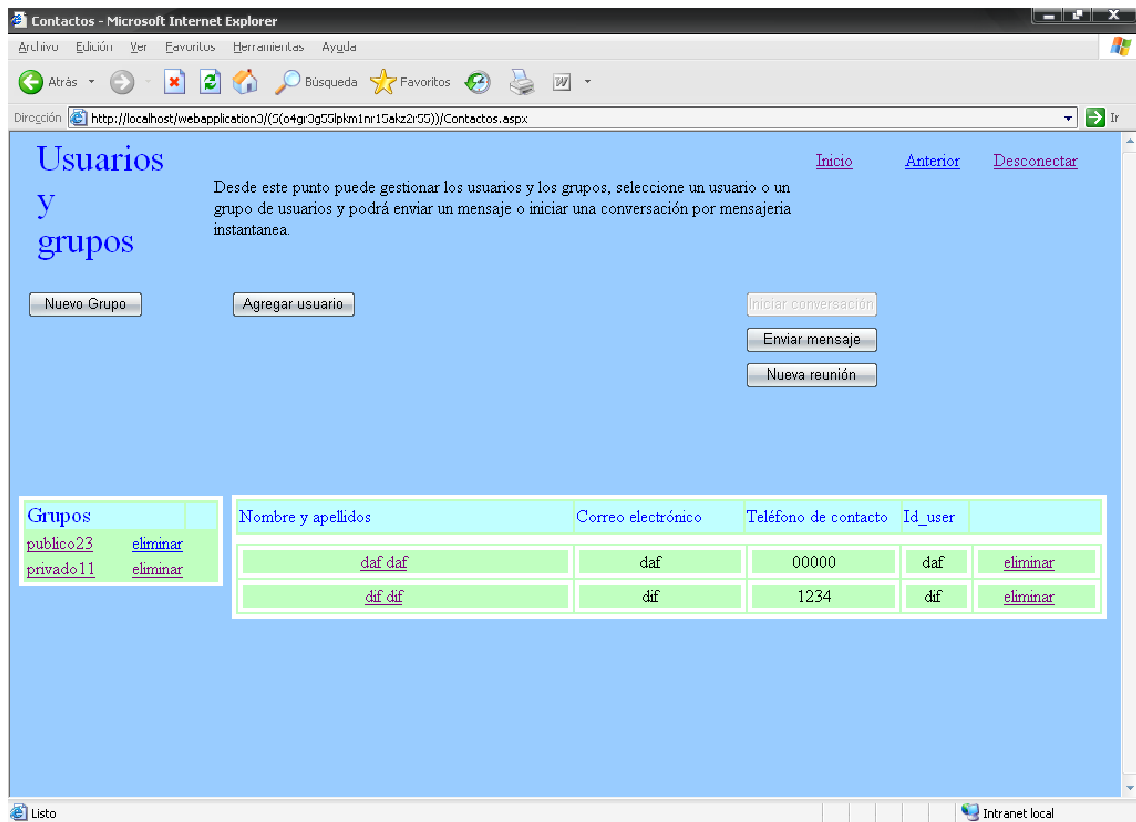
Contactos - Microsoft Internet Explorer

Archivo Edición Ver Favoritos Herramientas Ayuda

Atrás Búsqueda Favoritos

Dirección http://localhost/webapplication3/(S(o4gr3g55lpkm1nr15akz2r55))/Contactos.aspx Ir

Usuarios y grupos

Inicio Anterior Desconectar

Desde este punto puede gestionar los usuarios y los grupos, seleccione un usuario o un grupo de usuarios y podrá enviar un mensaje o iniciar una conversación por mensajeria instantanea.

Nuevo Grupo Agregar usuario

Iniciar conversación
Enviar mensaje
Nueva reunión

| Grupos | |
|---|---|
| publico23 | eliminar |
| privado11 | eliminar |

| Nombre y apellidos | Correo electrónico | Teléfono de contacto | Id_user | |
|---|---|---|---|---|
| daf daf | daf | 00000 | daf | eliminar |
| dif dif | dif | 1234 | dif | eliminar |

Listo Intranet local